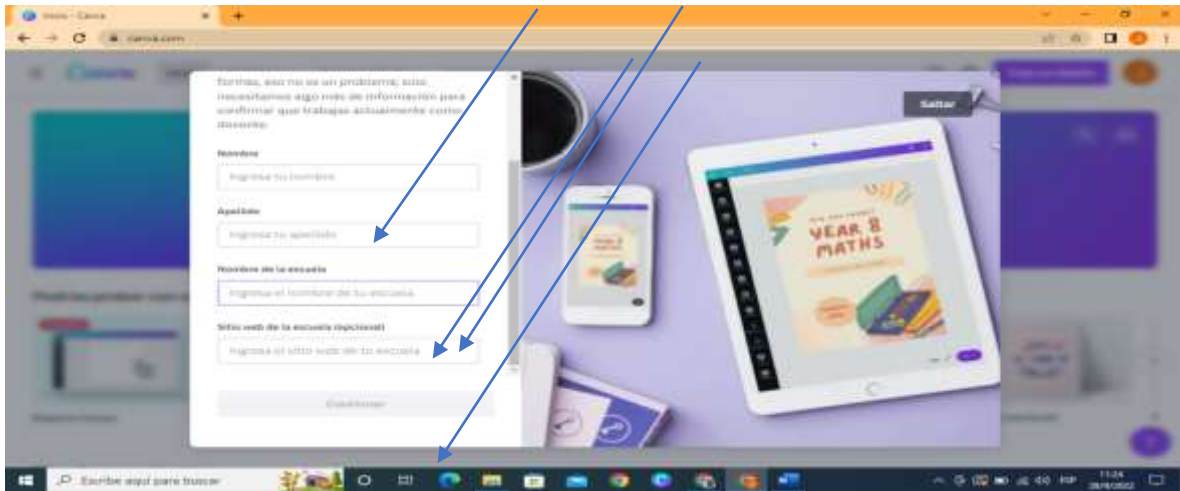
Inicio - Canva

canva.com

Canva

formas, eso no es un problema; solo necesitamos algo más de información para confirmar que trabajas actualmente como docente.

Nombre

Ingresa tu nombre

Apellido

Ingresa tu apellido

Nombre de la escuela

Ingresa el nombre de tu escuela

Sitio web de la escuela (opcional)

Ingresa el sitio web de tu escuela

Continuar

Saltar

YEAR 8 MATHS

Escribe aquí para buscar

ESP

11:24

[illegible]